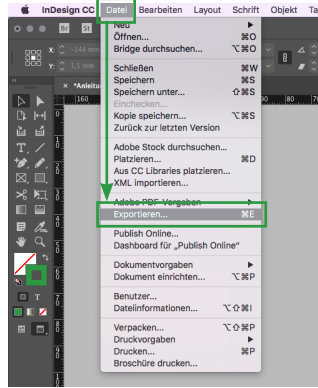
InDesign CC Datei Bearbeiten Layout Schrift Objekt Ta

Br St

X: 144 mm
Y: 1,5 mm

*Anleitu

160

Neu
Öffnen... ⌘O
Bridge durchsuchen... ⌥⌘O

Schließen ⌘W
Speichern ⌘S
Speichern unter... ⇧⌘S
Einchecken...
Kopie speichern... ⌥⌘S
Zurück zur letzten Version

Adobe Stock durchsuchen...
Platzieren... ⌘D
Aus CC Libraries platzieren...
XML importieren...

Adobe PDF-Vorgaben
Exportieren... ⌘E

Publish Online...
Dashboard für „Publish Online"

Dokumentvorgaben
Dokument einrichten... ⌥⌘P

Benutzer...
Dateiinformationen... ⌥⇧⌘I

Verpacken... ⌥⇧⌘P
Druckvorgaben
Drucken... ⌘P
Broschüre drucken...

T